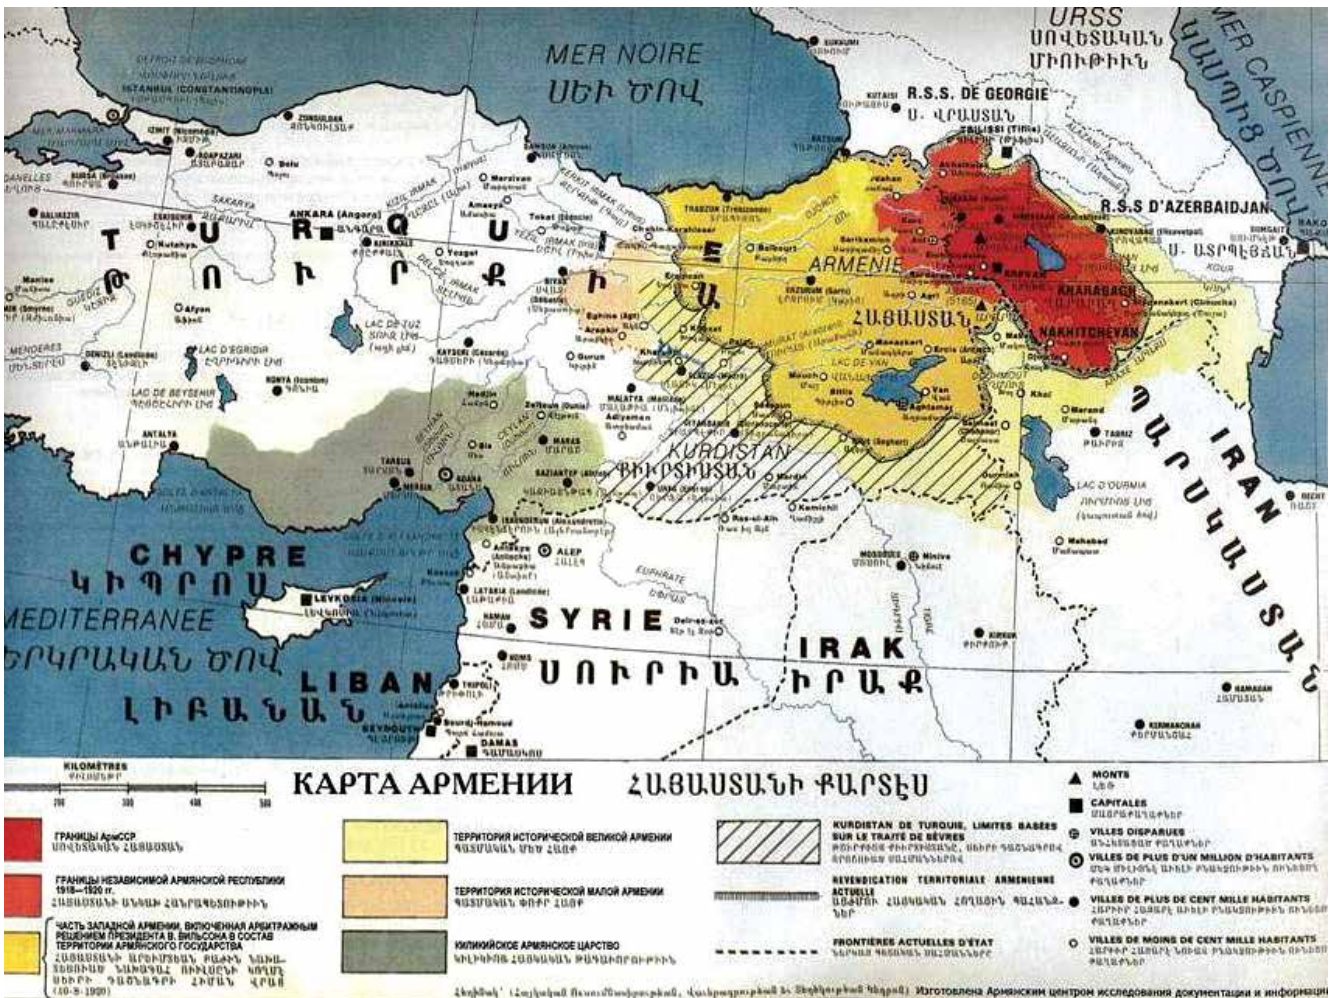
URSS
ՍՈՎԵՏԱԿԱՆ ՄԻՈՒԹԻՒՆ

MER CASPIENNE
ԿԱՍՊԻՑ ԾՈՎ

MER NOIRE
ՍԵՒ ԾՈՎ

ISTANBUL (CONSTANTINOPLE)

R.S.S. DE GEORGIE
Ս. ՎՐԱՍՏԱՆ

TBILISSI (Tiflis)

R.S.S D'AZERBAIDJAN
Ս. ԱՏՐՊԷՅՃԱՆ

ANKARA (Angora)

TRABZON (Trébizonde)

ERZURUM (Karin)

ARMENIE
ՀԱՅԱՍՏԱՆ

EREVAN

KARABAGH

NAKHITCHEVAN

T U R Q U I E
Թ Ո Ւ Ր Ք Ի Ա

LAC DE TUZ

LAC D'EGRIDIR

LAC DE BEYSEHIR

KAYSERI (Césarée)

KONYA (Iconium)

MALATYA

LAC DE VAN

KURDISTAN
ՔԻՒՐՏԻՍՏԱՆ

LAC D'OURMIA

IRAN
ՊԱՐՍԿԱՍՏԱՆ

ADANA

MERSIN

TARSUS

ANTALYA

ALEP
ՀԱԼԷՊ

CHYPRE
ԿԻՊՐՈՍ

MEDITERRANEE
ՄԻՋԵՐԿՐԱԿԱՆ ԾՈՎ

LEVKOSIA (Nicosie)

SYRIE
ՍՈՒՐԻԱ

IRAK
ԻՐԱՔ

LIBAN
ԼԻԲԱՆԱՆ

BEYROUTH

DAMAS

EUPHRATE

MOSSOUL

KIRKOUK

HAMADAN

KERMANCHAH

TABRIZ

KILOMETRES

КАРТА АРМЕНИИ ՀԱՅԱՍՏԱՆԻ ՔԱՐՏԷՍ

ГРАНИЦЫ АрмССР
ՍՈՎԵՏԱԿԱՆ ՀԱՅԱՍՏԱՆ

ГРАНИЦЫ НЕЗАВИСИМОЙ АРМЯНСКОЙ РЕСПУБЛИКИ 1918—1920 гг.

ЧАСТЬ ЗАПАДНОЙ АРМЕНИИ, ВКЛЮЧЕННАЯ АРБИТРАЖНЫМ РЕШЕНИЕМ ПРЕЗИДЕНТА В. ВИЛЬСОНА В СОСТАВ ТЕРРИТОРИИ АРМЯНСКОГО ГОСУДАРСТВА
(10-8-1920)

ТЕРРИТОРИЯ ИСТОРИЧЕСКОЙ ВЕЛИКОЙ АРМЕНИИ

ТЕРРИТОРИЯ ИСТОРИЧЕСКОЙ МАЛОЙ АРМЕНИИ

КИЛИКИЙСКОЕ АРМЯНСКОЕ ЦАРСТВО

KURDISTAN DE TURQUIE, LIMITES BASEES SUR LE TRAITE DE SEVRES

REVENDICATION TERRITORIALE ARMENIENNE ACTUELLE

FRONTIERES ACTUELLES D'ETAT

MONTS

CAPITALES

VILLES DISPARUES

VILLES DE PLUS D'UN MILLION D'HABITANTS

VILLES DE PLUS DE CENT MILLE HABITANTS

VILLES DE MOINS DE CENT MILLE HABITANTS

Изготовлена Армянским центром исследования документации и информации